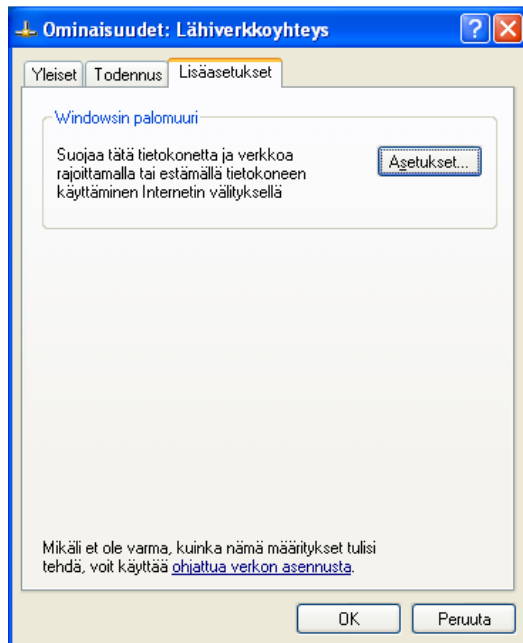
Ominaisuudet: Lähiverkkoyhteys

Yleiset | Todennus | Lisäasetukset

Windowsin palomuuri

Suojaa tätä tietokonetta ja verkkoa rajoittamalla tai estämällä tietokoneen käyttäminen Internetin välityksellä

Asetukset...

Mikäli et ole varma, kuinka nämä määritykset tulisi tehdä, voit käyttää ohjattua verkon asennusta.

OK

Peruuta